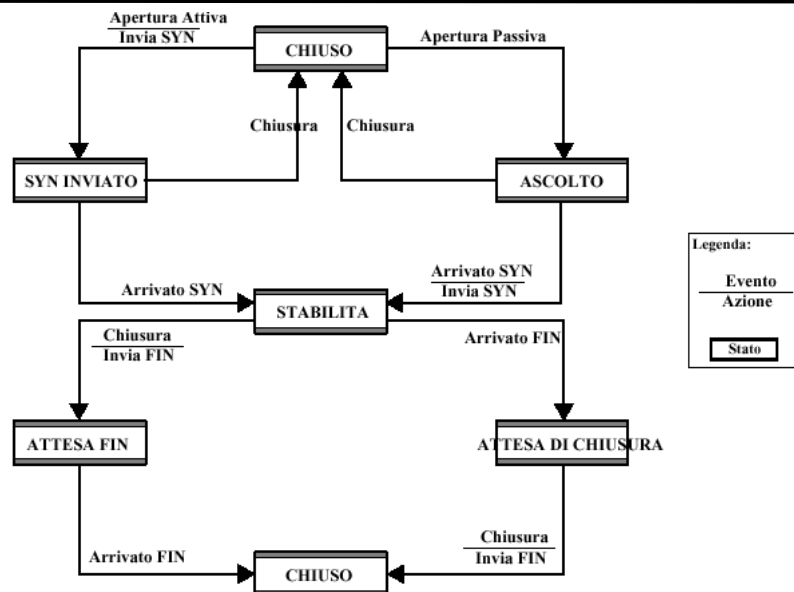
Apertura Attiva
Invia SYN

CHIUSO

Apertura Passiva

Chiusura

Chiusura

SYN INVIATO

ASCOLTO

Legenda:

Evento
Azione

Stato

Arrivato SYN

Arrivato SYN
Invia SYN

STABILITA

Chiusura
Invia FIN

Arrivato FIN

ATTESA FIN

ATTESA DI CHIUSURA

Arrivato FIN

Chiusura
Invia FIN

CHIUSO